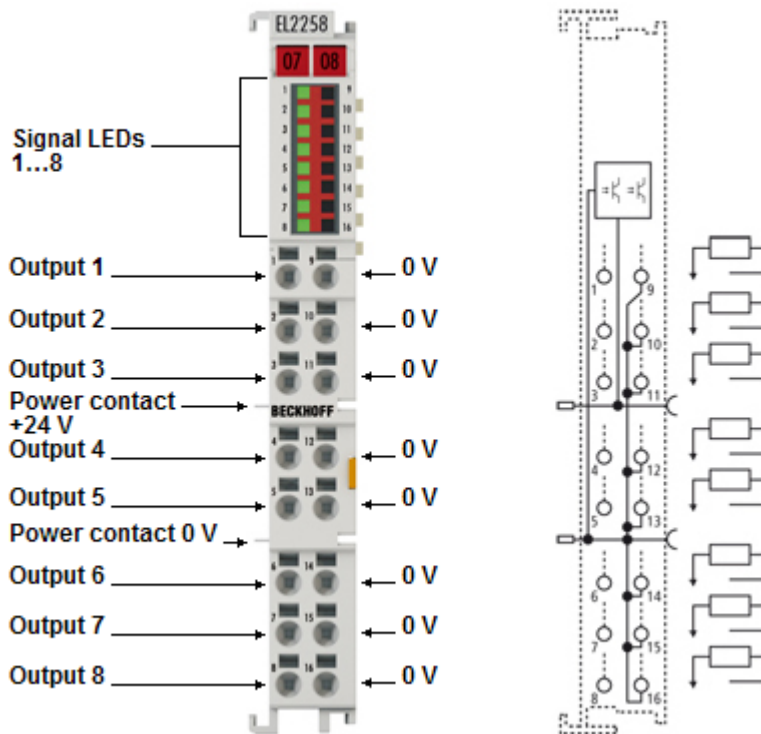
EL2258

07 08

1 9
2 10
3 11
4 12
5 13
6 14
7 15
8 16

Signal LEDs 1…8

Output 1
0 V
Output 2
0 V
Output 3
0 V
Power contact +24 V
BECKHOFF
Output 4
0 V
Output 5
0 V
Power contact 0 V
Output 6
0 V
Output 7
0 V
Output 8
0 V

1 9
2 10
3 11
4 12
5 13
6 14
7 15
8 16